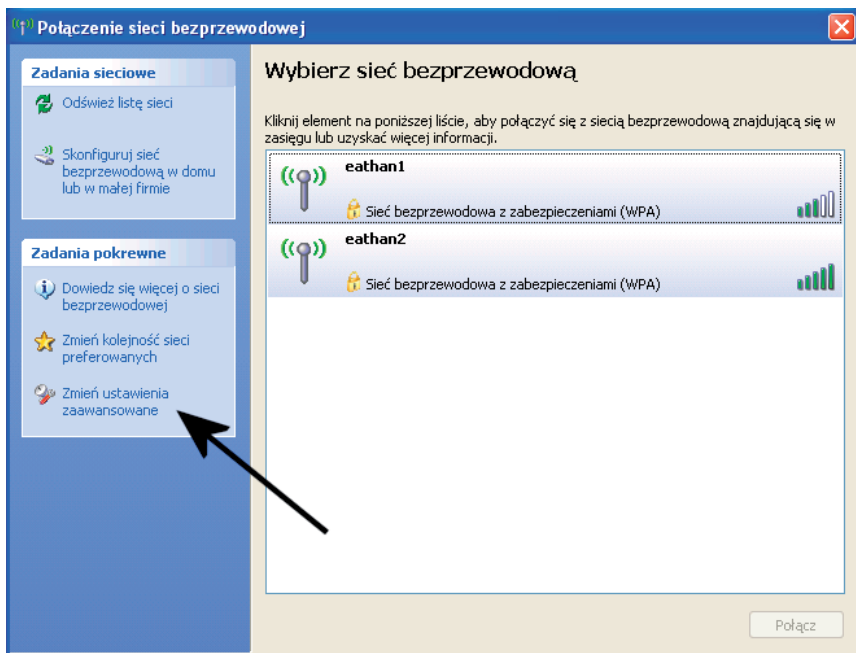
Połączenie sieci bezprzewodowej

Zadania sieciowe

Odśwież listę sieci

Skonfiguruj sieć bezprzewodową w domu lub w małej firmie

Zadania pokrewne

Dowiedz się więcej o sieci bezprzewodowej

Zmień kolejność sieci preferowanych

Zmień ustawienia zaawansowane

Wybierz sieć bezprzewodową

Kliknij element na poniższej liście, aby połączyć się z siecią bezprzewodową znajdującą się w zasięgu lub uzyskać więcej informacji.

eathan1

Sieć bezprzewodowa z zabezpieczeniami (WPA)

eathan2

Sieć bezprzewodowa z zabezpieczeniami (WPA)

Połącz